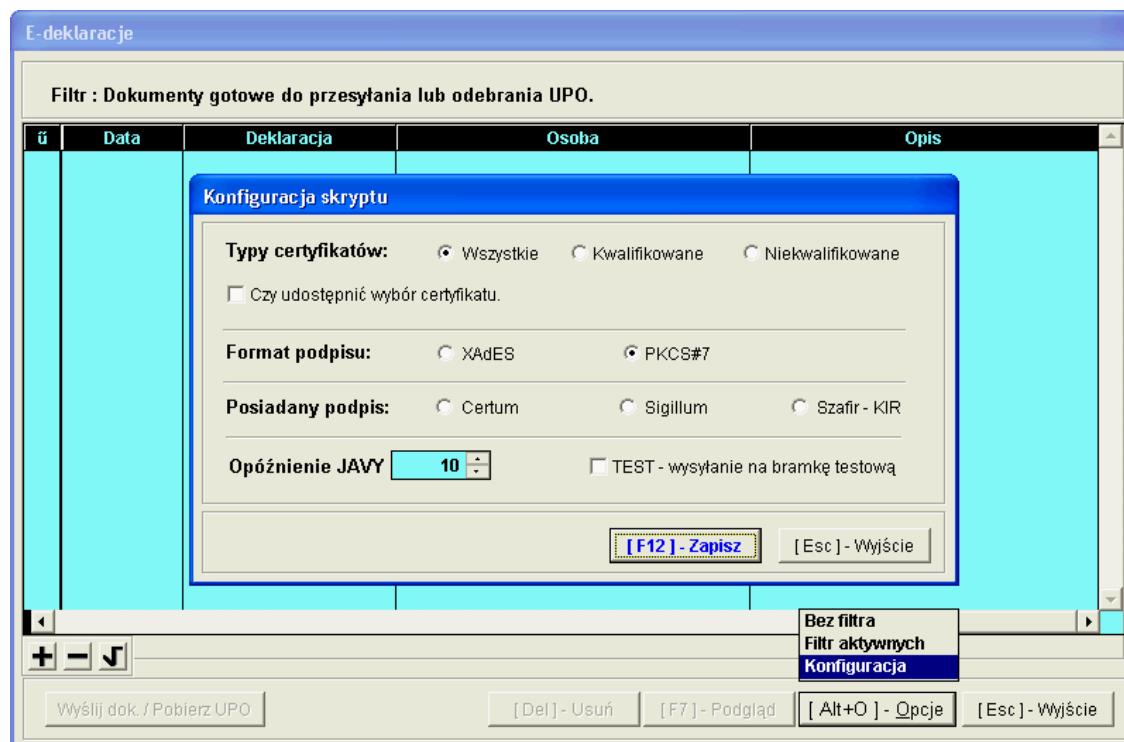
E-deklaracje

Filtr : Dokumenty gotowe do przesyłania lub odebrania UPO.

| ű | Data | Deklaracja | Osoba | Opis |
|---|---|---|---|---|

Konfiguracja skryptu

Typy certyfikatów: Wszystkie Kwalifikowane Niekwalifikowane

Czy udostępnić wybór certyfikatu.

Format podpisu: XAdES PKCS#7

Posiadany podpis: Certum Sigillum Szafir - KIR

Opóźnienie JAVY 10

TEST - wysyłanie na bramkę testową

[ F12 ] - Zapisz [ Esc ] - Wyjście

Bez filtra
Filtr aktywnych
Konfiguracja

+ − √

Wyślij dok. / Pobierz UPO [ Del ] - Usuń [ F7 ] - Podgląd [ Alt+O ] - Opcje [ Esc ] - Wyjście